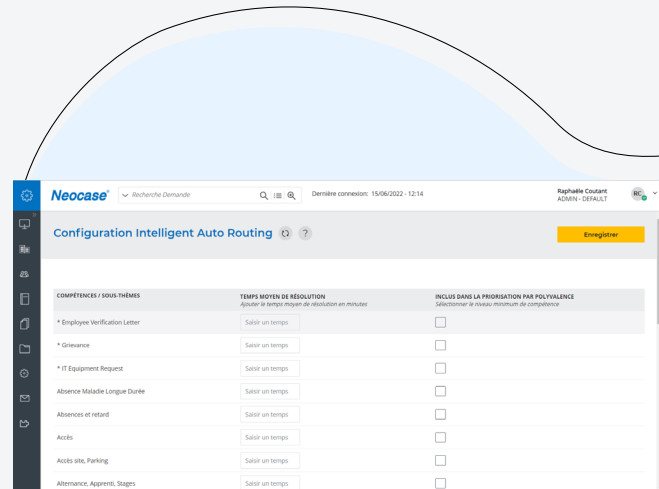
Neocase®

Recherche Demande

Dernière connexion: 15/06/2022 - 12:14

Raphaële Coutant
ADMIN - DEFAULT

RC

Configuration Intelligent Auto Routing

?

Enregistrer

| COMPÉTENCES / SOUS-THÈMES | TEMPS MOYEN DE RÉSOLUTION Ajouter le temps moyen de résolution en minutes | INCLUS DANS LA PRIORISATION PAR POLYVALENCE Sélectionner le niveau minimum de compétence |
|---|---|---|
| * Employee Verification Letter | Saisir un temps | |
| * Grievance | Saisir un temps | |
| * IT Equipment Request | Saisir un temps | |
| Absence Maladie Longue Durée | Saisir un temps | |
| Absences et retard | Saisir un temps | |
| Accès | Saisir un temps | |
| Accès site, Parking | Saisir un temps | |
| Alternance, Apprenti, Stages | Saisir un temps | |